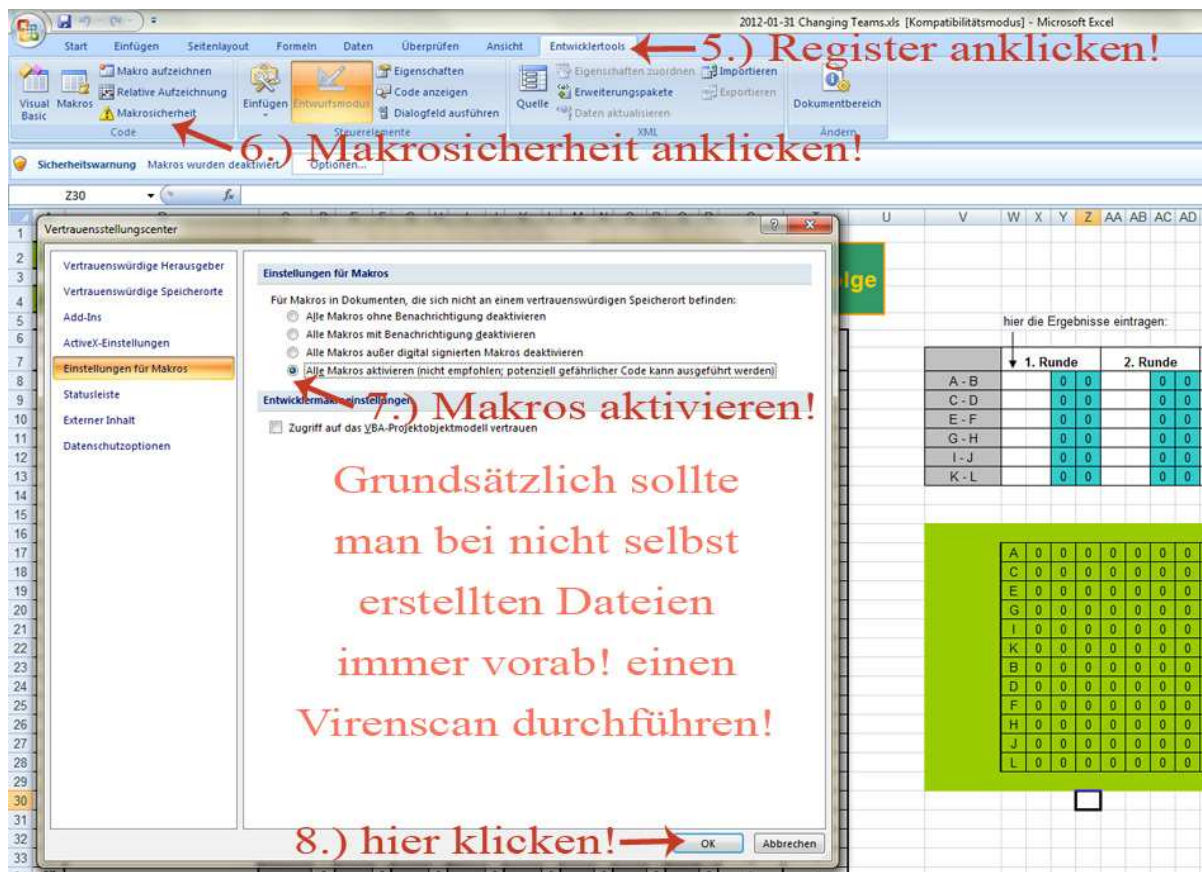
2012-01-31 Changing Teams.xls [Kompatibilitätsmodus] - Microsoft Excel

Start Einfügen Seitenlayout Formeln Daten Überprüfen Ansicht Entwicklertools

5.) Register anklicken!

Visual Basic Makros Makro aufzeichnen Relative Aufzeichnung Makrosicherheit Code

Einfügen Entwurfsmodus Eigenschaften Code anzeigen Dialogfeld ausführen Steuerelemente

Quelle Eigenschaften zuordnen Erweiterungspakete Daten aktualisieren Importieren Exportieren XML

Dokumentbereich Ändern

6.) Makrosicherheit anklicken!

Sicherheitswarnung Makros wurden deaktiviert. Optionen...

Z30

Vertrauensstellungscenter

Vertrauenswürdige Herausgeber
Vertrauenswürdige Speicherorte
Add-Ins
ActiveX-Einstellungen
Einstellungen für Makros
Statusleiste
Externer Inhalt
Datenschutzoptionen

Einstellungen für Makros

Für Makros in Dokumenten, die sich nicht an einem vertrauenswürdigen Speicherort befinden:
Alle Makros ohne Benachrichtigung deaktivieren
Alle Makros mit Benachrichtigung deaktivieren
Alle Makros außer digital signierten Makros deaktivieren
Alle Makros aktivieren (nicht empfohlen; potenziell gefährlicher Code kann ausgeführt werden)

Entwicklermakroeinstellungen
Zugriff auf das VBA-Projektobjektmodell vertrauen

7.) Makros aktivieren!

Grundsätzlich sollte man bei nicht selbst erstellten Dateien immer vorab! einen Virenscan durchführen!

8.) hier klicken!

OK Abbrechen

U V W X Y Z AA AB AC AD

lge

hier die Ergebnisse eintragen:

| | 1. Runde | | | 2. Runde | | |
|---|---|---|---|---|---|---|
| A - B | | 0 | 0 | | 0 | 0 |
| C - D | | 0 | 0 | | 0 | 0 |
| E - F | | 0 | 0 | | 0 | 0 |
| G - H | | 0 | 0 | | 0 | 0 |
| I - J | | 0 | 0 | | 0 | 0 |
| K - L | | 0 | 0 | | 0 | 0 |

| A | 0 | 0 | 0 | 0 | 0 | 0 | 0 |
|---|---|---|---|---|---|---|---|
| C | 0 | 0 | 0 | 0 | 0 | 0 | 0 |
| E | 0 | 0 | 0 | 0 | 0 | 0 | 0 |
| G | 0 | 0 | 0 | 0 | 0 | 0 | 0 |
| I | 0 | 0 | 0 | 0 | 0 | 0 | 0 |
| K | 0 | 0 | 0 | 0 | 0 | 0 | 0 |
| B | 0 | 0 | 0 | 0 | 0 | 0 | 0 |
| D | 0 | 0 | 0 | 0 | 0 | 0 | 0 |
| F | 0 | 0 | 0 | 0 | 0 | 0 | 0 |
| H | 0 | 0 | 0 | 0 | 0 | 0 | 0 |
| J | 0 | 0 | 0 | 0 | 0 | 0 | 0 |
| L | 0 | 0 | 0 | 0 | 0 | 0 | 0 |

1 2 3 4 5 6 7 8 9 10 11 12 13 14 15 16 17 18 19 20 21 22 23 24 25 26 27 28 29 30 31 32 33